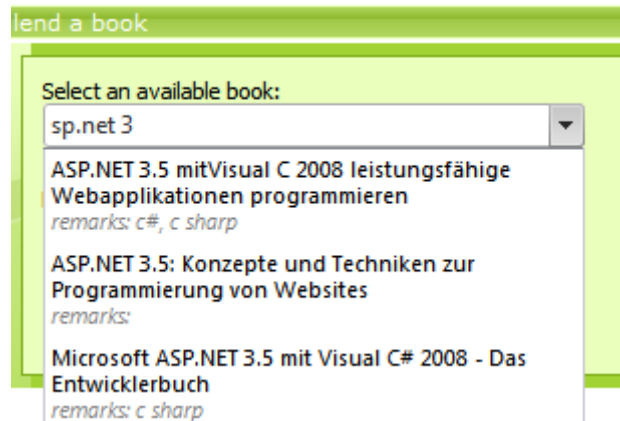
lend a book

Select an available book:

sp.net 3

ASP.NET 3.5 mitVisual C 2008 leistungsfähige Webapplikationen programmieren
remarks: c#, c sharp

ASP.NET 3.5: Konzepte und Techniken zur Programmierung von Websites
remarks:

Microsoft ASP.NET 3.5 mit Visual C# 2008 - Das Entwicklerbuch
remarks: c sharp